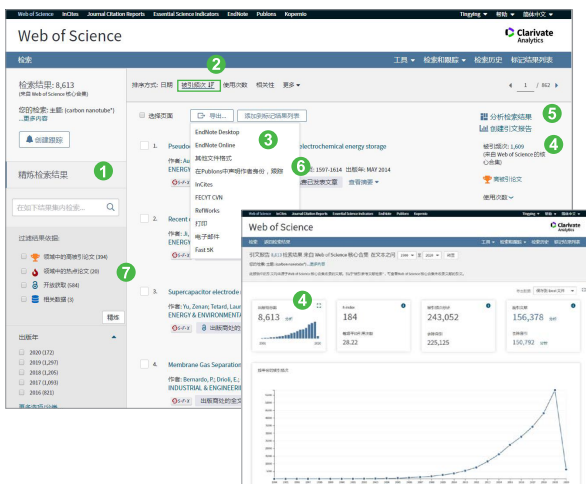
Web of Science InCites Journal Citation Reports Essential Science Indicators EndNote Publons Kopernio

Tingying ▾ 帮助 ▾ 简体中文 ▾

Web of Science

Clarivate Analytics

检索 工具 ▾ 检索和跟踪 ▾ 检索历史 标记结果列表

检索结果: 8,613 (来自 Web of Science 核心合集)

您的检索: 主题: (carbon nanotube*) ...更多内容

创建跟踪

1

精炼检索结果

在如下结果集内检索...

过滤结果依据:

领域中的高被引论文 (394)

领域中的热点论文 (30)

开放获取 (584)

相关数据 (3)

精炼

7

出版年

2020 (172)

2019 (1,207)

2018 (1,205)

2017 (1,093)

2016 (821)

排序方式: 日期 被引频次 使用次数 相关性 更多 ▾

2

1 / 862

选择页面

导出...

添加到标记结果列表

EndNote Desktop

EndNote Online

其他文件格式

在Publons中声明作者身份，跟踪

InCites

FECYT CVN

RefWorks

打印

电子邮件

Fast 5K

3

6

5

分析检索结果

创建引文报告

4

被引频次: 1,609 (来自 Web of Science 的核心合集)

高被引论文

使用次数

1. Pseudo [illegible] electrochemical energy storage

作者: Au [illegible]

ENERGY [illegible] 1597-1614 出版年: MAY 2014

查看摘要

2. Recent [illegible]

作者: Ji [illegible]

ENERGY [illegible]

3. Supercapacitor electrode-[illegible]

作者: Yu, Zenan; Tetard, Laur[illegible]

ENERGY & ENVIRONMENTA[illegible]

出版商处的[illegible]

4. Membrane Gas Separation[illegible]

作者: Bernardo, P.; Drioli, E.; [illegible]

INDUSTRIAL & ENGINEERI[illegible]

出版商处的全文

Web of Science InCites Journal Citation Reports Essential Science Indicators EndNote Publons Kopernio

Web of Science

Clarivate Analytics

引文报告: 8,613 结果 来自 Web of Science 核心合集 在文本之间

4

8,613

184

243,052

225,125

28.22

156,378

150,792